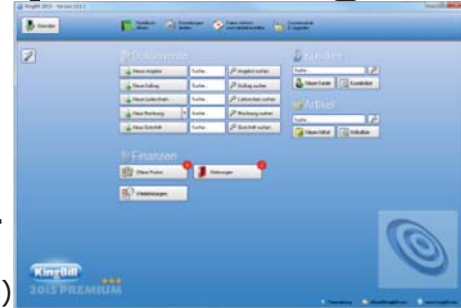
KingBill 2015 - Version 15.0.1

Übersicht

Dokumente

Neues Angebot
Suche...
Angebot suchen

Neuer Auftrag
Suche...
Auftrag suchen

Neuer Lieferschein
Suche...
Lieferschein suchen

Neue Rechnung
Suche...
Rechnung suchen

Neue Gutschrift
Suche...
Gutschrift suchen

Kunden

Suche...
Neuer Kunde
Kundenliste

Artikel

Suche...
Neuer Artikel
Artikelliste

Finanzen

Offene Posten
Mahnungen
Zahlungen

KingBill
2015 PREMIUM